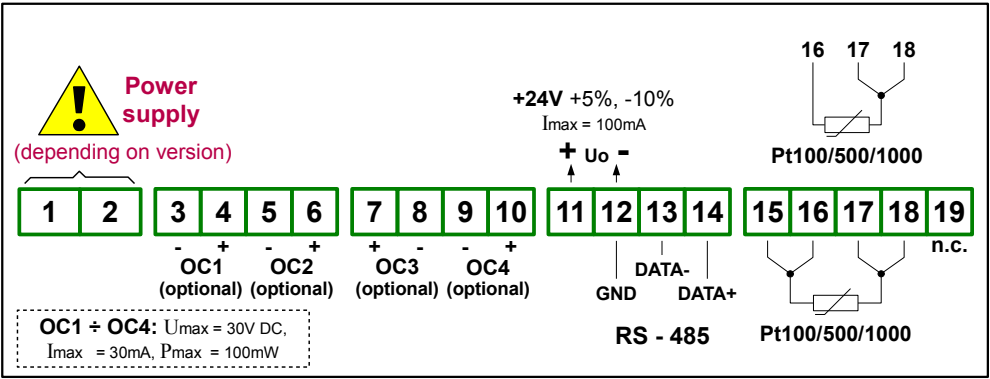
16 17 18

Power supply
(depending on version)

+24V +5%, -10%
Imax = 100mA

+ Uo -

Pt100/500/1000

1 2 3 4 5 6 7 8 9 10 11 12 13 14 15 16 17 18 19

- + - + + - - +
OC1 (optional) OC2 (optional) OC3 (optional) OC4 (optional)

DATA-
GND DATA+

n.c.

OC1 ÷ OC4: Umax = 30V DC, Imax = 30mA, Pmax = 100mW

RS - 485

Pt100/500/1000